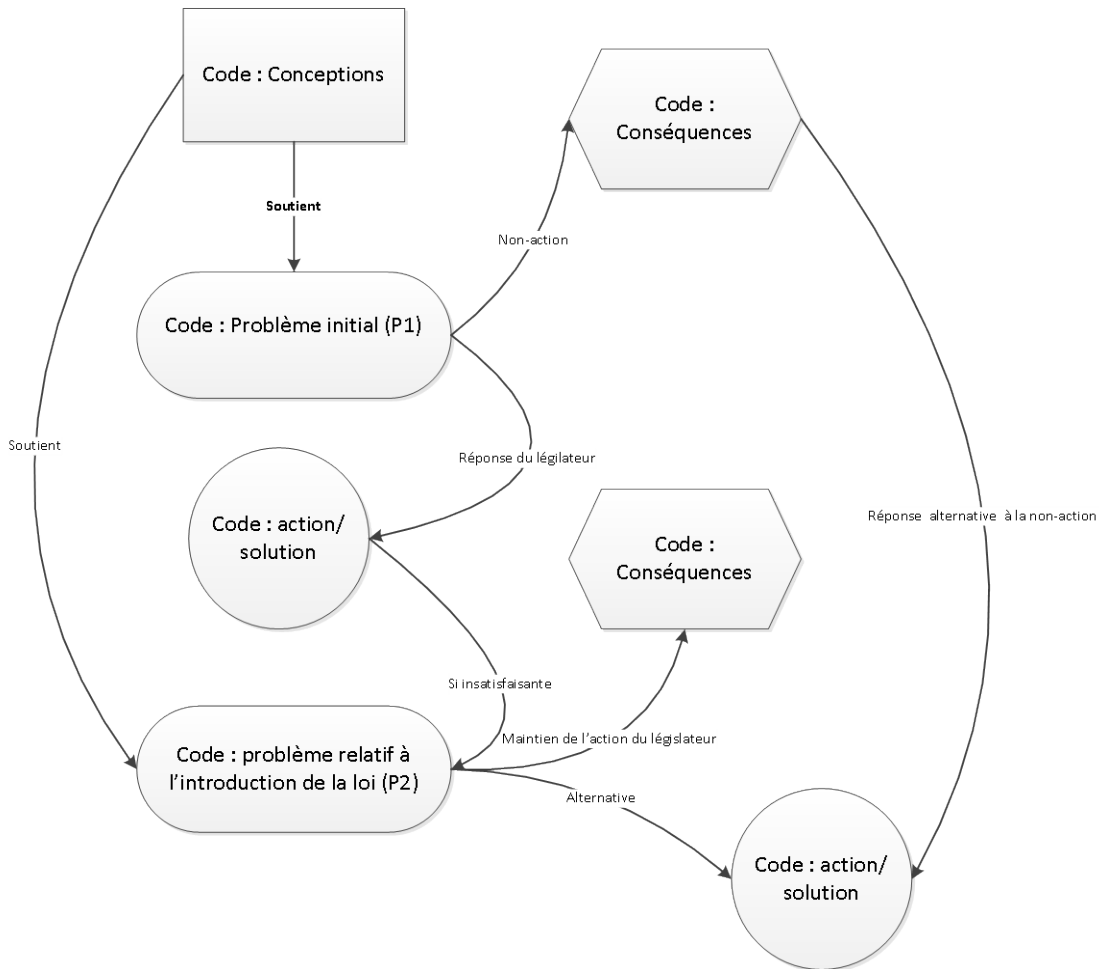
Code : Conceptions

Code : Conséquences

Soutient

Non-action

Code : Problème initial (P1)

Soutient

Réponse du législateur

Code : action/ solution

Code : Conséquences

Réponse alternative à la non-action

Si insatisfaisante

Code : problème relatif à l'introduction de la loi (P2)

Maintien de l'action du législateur

Alternative

Code : action/ solution